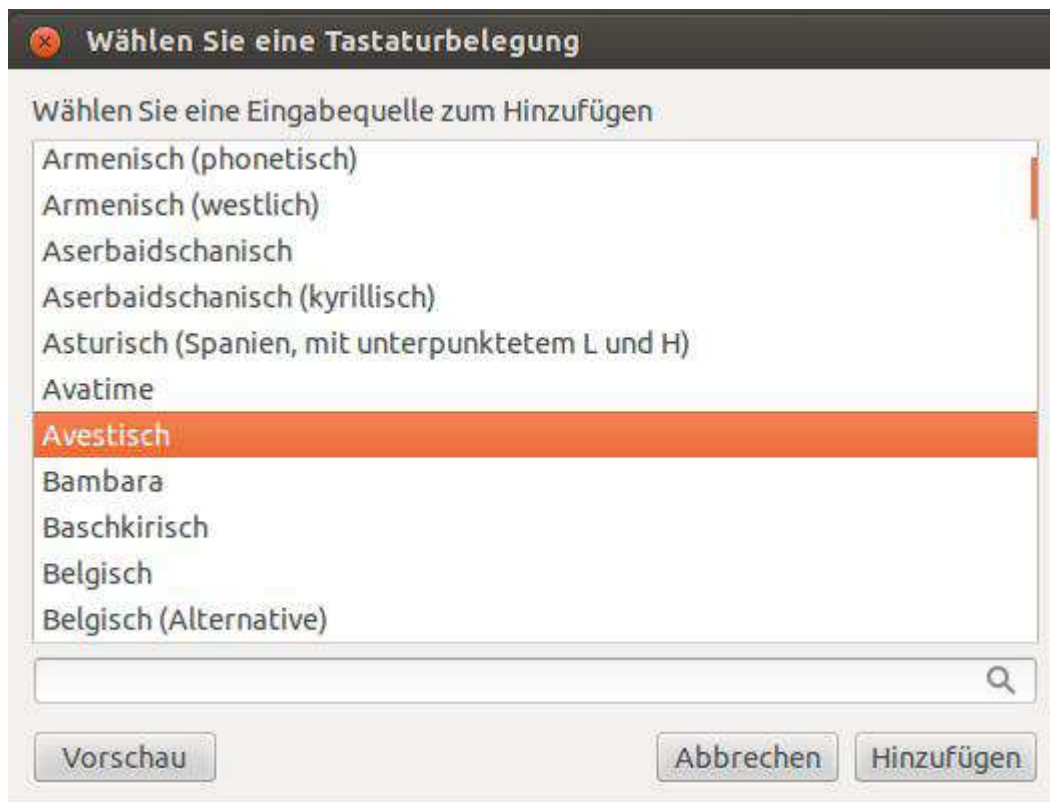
Wählen Sie eine Tastaturbelegung

Wählen Sie eine Eingabequelle zum Hinzufügen

Armenisch (phonetisch)
Armenisch (westlich)
Aserbaidschanisch
Aserbaidschanisch (kyrillisch)
Asturisch (Spanien, mit unterpunktetem L und H)
Avatime
Avestisch
Bambara
Baschkirisch
Belgisch
Belgisch (Alternative)

Vorschau

Abbrechen

Hinzufügen